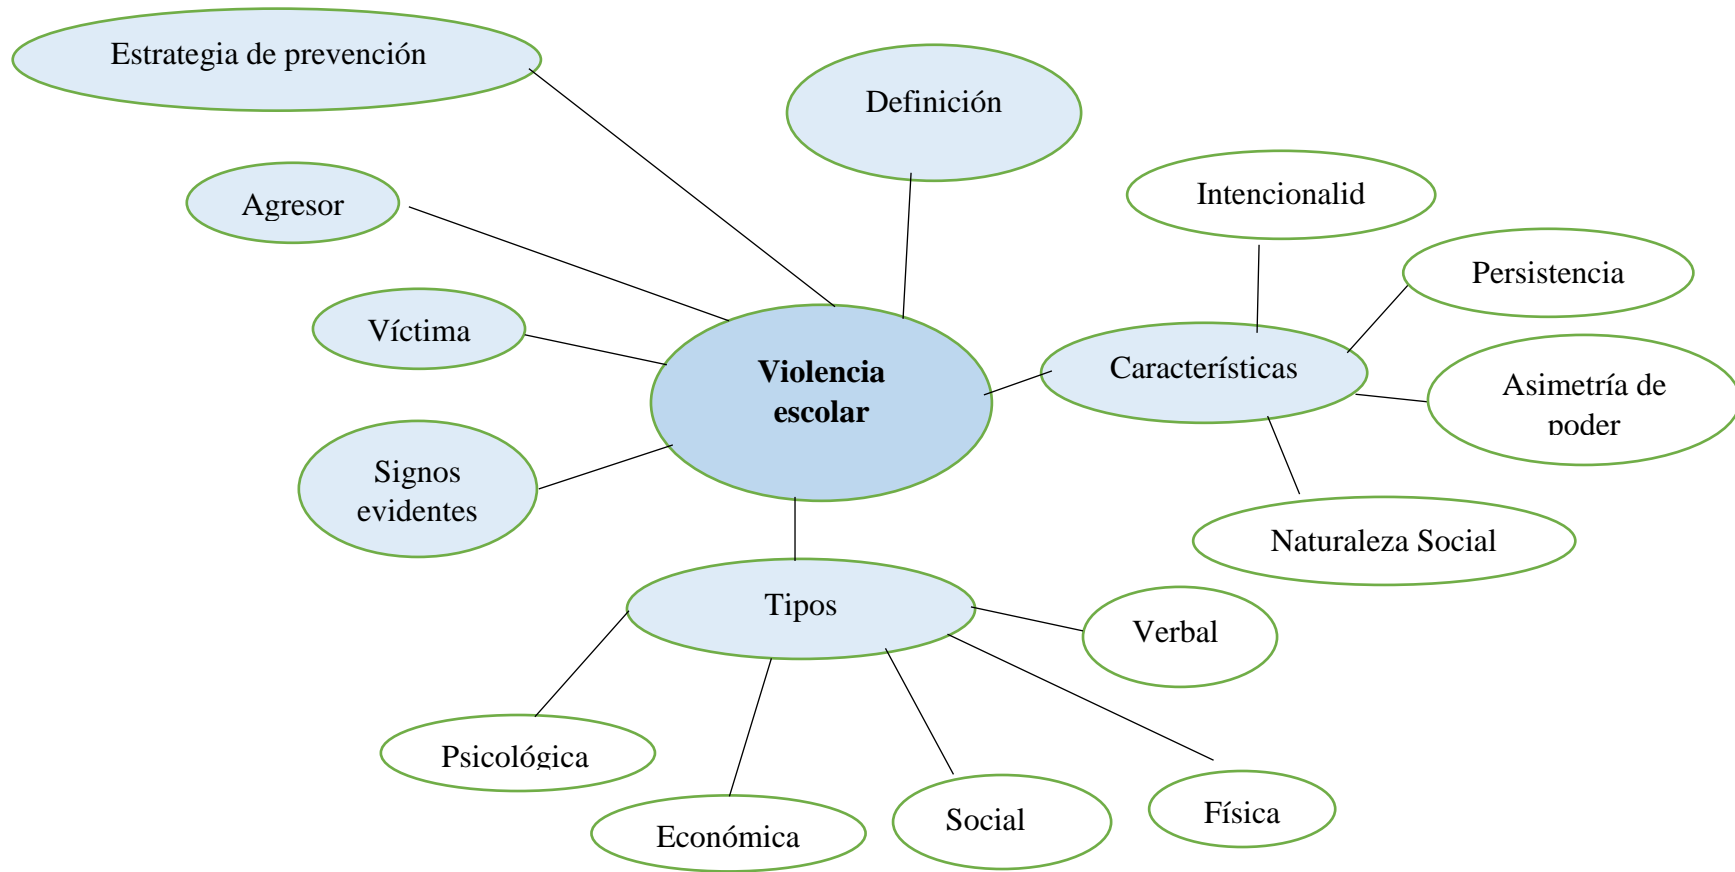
Estrategia de prevención

Definición

Agresor

Intencionalid

Persistencia

Víctima

**Violencia escolar**

Características

Asimetría de poder

Signos evidentes

Naturaleza Social

Tipos

Verbal

Psicológica

Económica

Social

Física